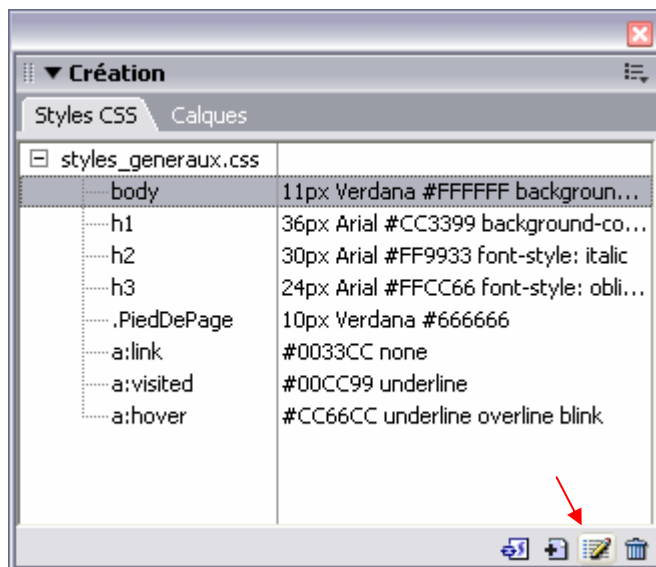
▼ Création

Styles CSS | Calques

| styles_generaux.css | |
|---|---|
| body | 11px Verdana #FFFFFF backgroun... |
| h1 | 36px Arial #CC3399 background-co... |
| h2 | 30px Arial #FF9933 font-style: italic |
| h3 | 24px Arial #FFCC66 font-style: obli... |
| .PiedDePage | 10px Verdana #666666 |
| a:link | #0033CC none |
| a:visited | #00CC99 underline |
| a:hover | #CC66CC underline overline blink |